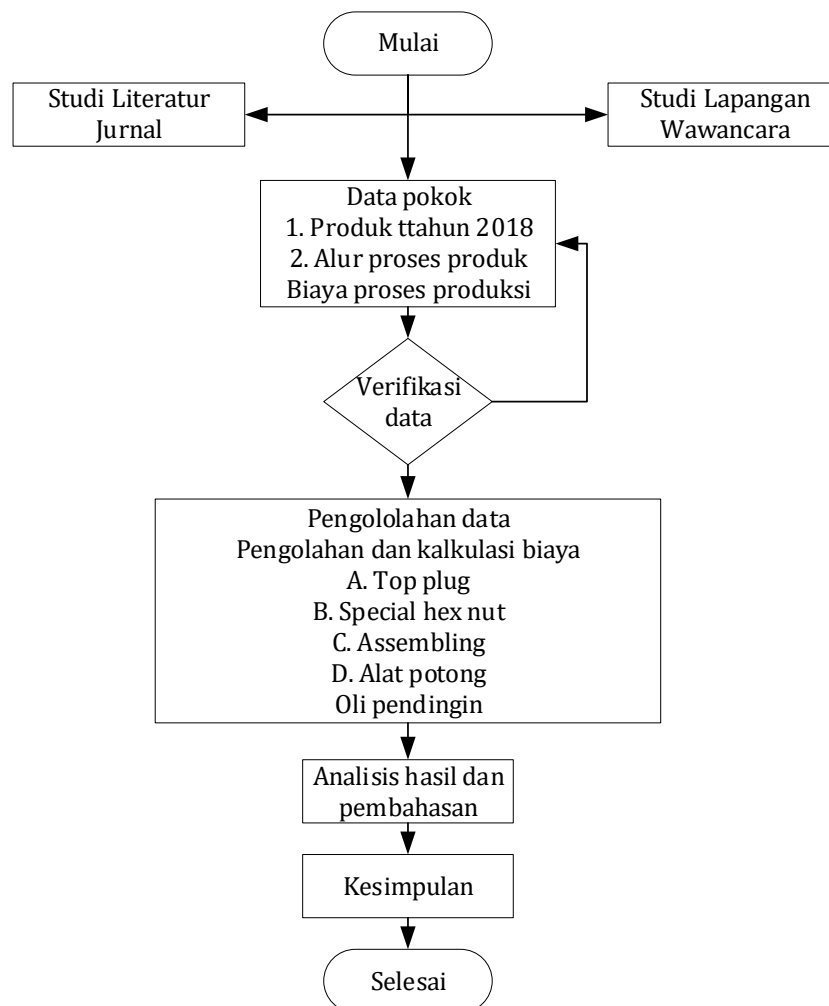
Mulai

Studi Literatur
Jurnal

Studi Lapangan
Wawancara

Data pokok
1. Produk ttahun 2018
2. Alur proses produk
Biaya proses produksi

Verifikasi
data

Pengolahan data
Pengolahan dan kalkulasi biaya
A. Top plug
B. Special hex nut
C. Assembling
D. Alat potong
Oli pendingin

Analisis hasil dan
pembahasan

Kesimpulan

Selesai